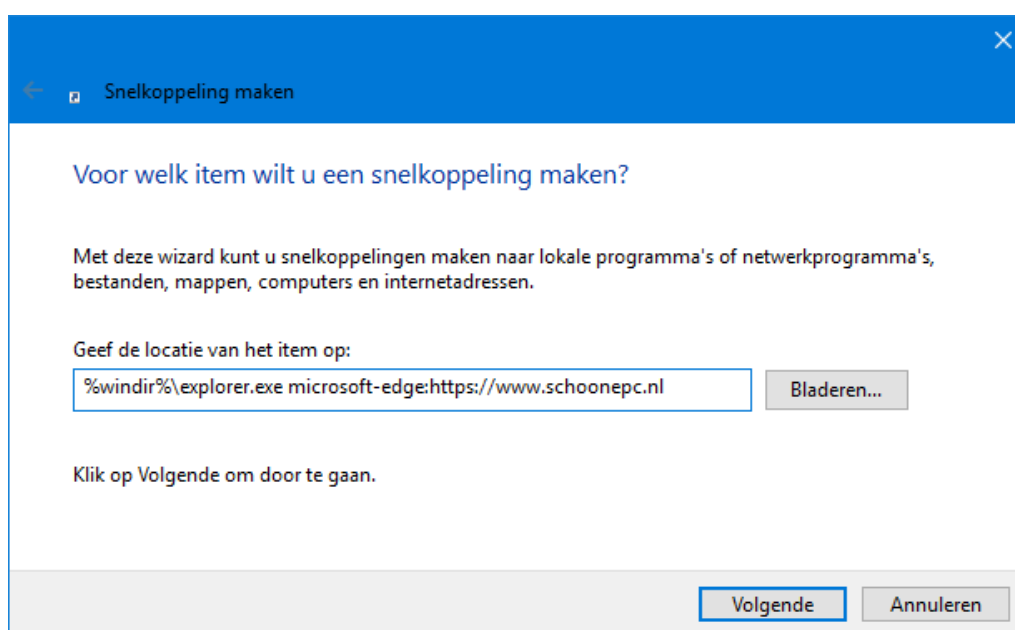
Snelkoppeling maken

Voor welk item wilt u een snelkoppeling maken?

Met deze wizard kunt u snelkoppelingen maken naar lokale programma's of netwerkprogramma's, bestanden, mappen, computers en internetadressen.

Geef de locatie van het item op:

%windir%\explorer.exe microsoft-edge:https://www.schoonepc.nl

Bladeren...

Klik op Volgende om door te gaan.

Volgende

Annuleren